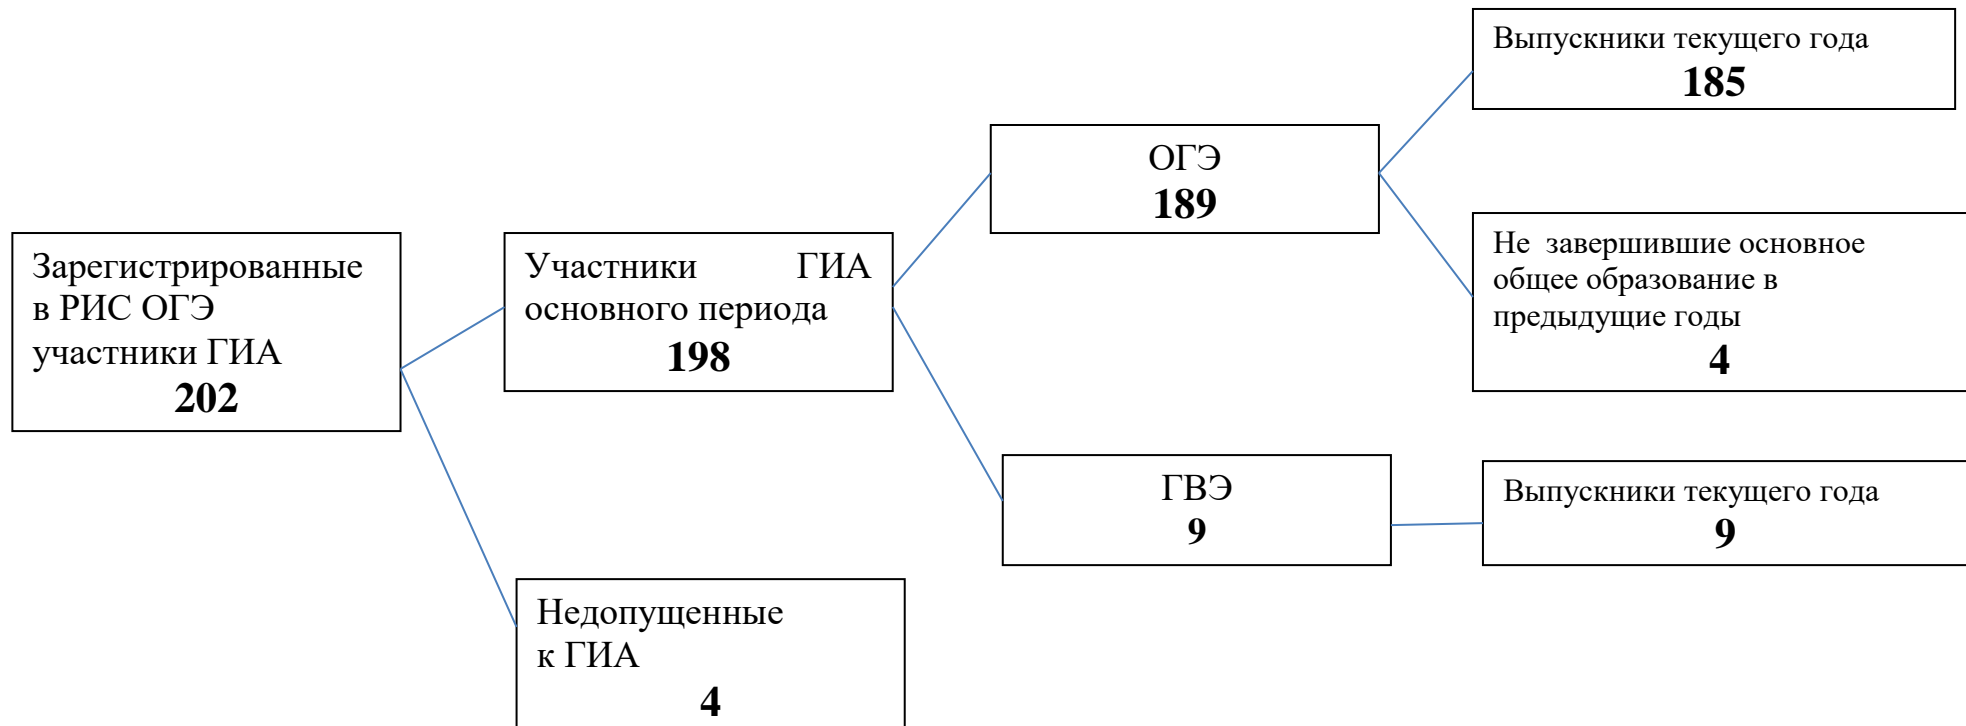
Выпускники текущего года
**185**

ОГЭ
**189**

Зарегистрированные в РИС ОГЭ участники ГИА
**202**

Участники ГИА основного периода
**198**

Не завершившие основное общее образование в предыдущие годы
**4**

ГВЭ
**9**

Выпускники текущего года
**9**

Недопущенные к ГИА
**4**